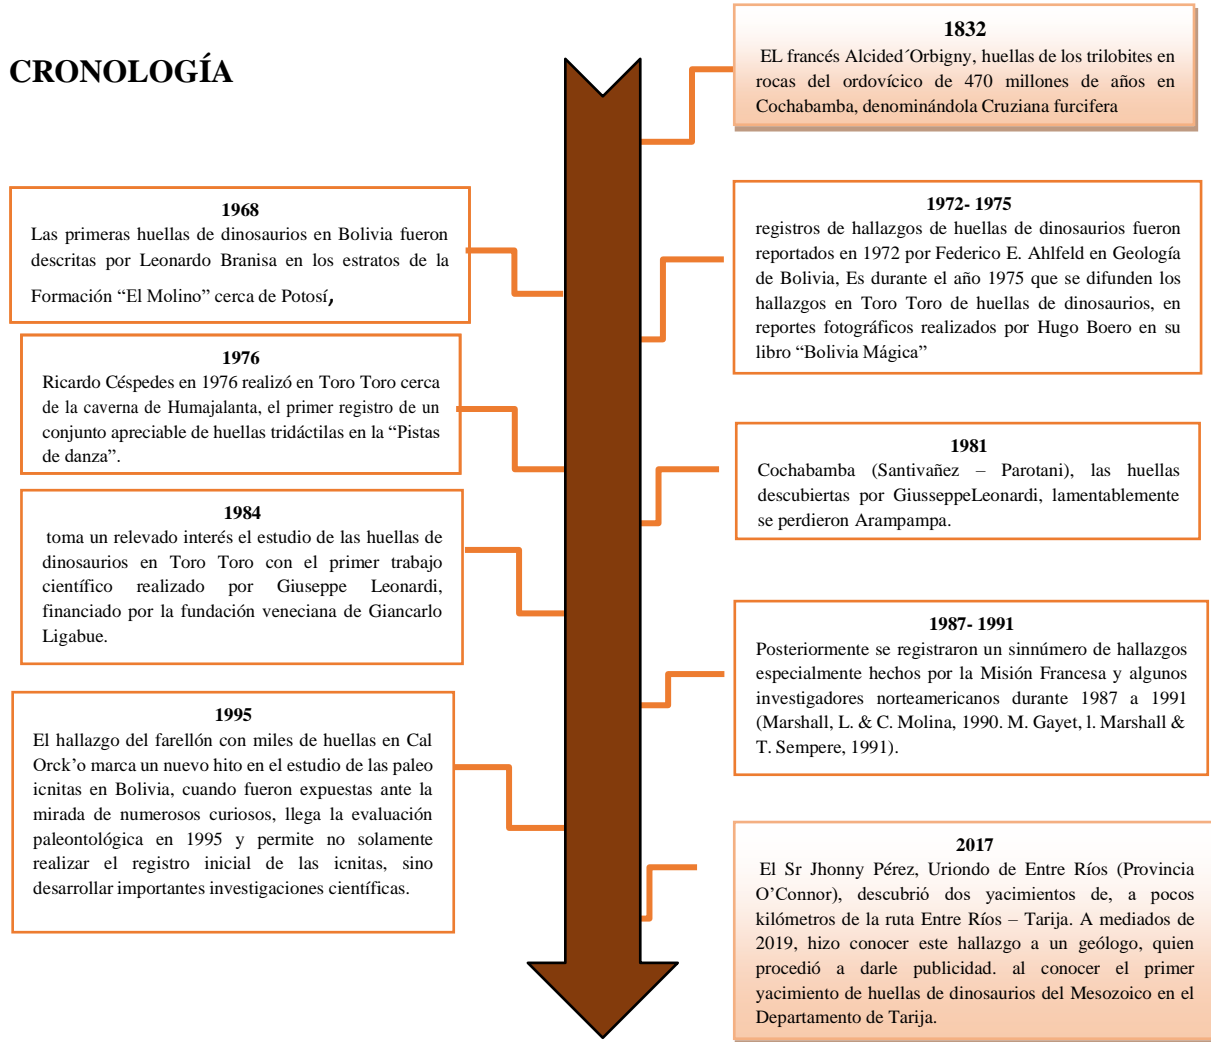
CRONOLOGÍA

1832
EL francés Alcided´Orbigny, huellas de los trilobites en rocas del ordovícico de 470 millones de años en Cochabamba, denominándola Cruziana furcifera

1968
Las primeras huellas de dinosaurios en Bolivia fueron descritas por Leonardo Branisa en los estratos de la Formación "El Molino" cerca de Potosí,

1972- 1975
registros de hallazgos de huellas de dinosaurios fueron reportados en 1972 por Federico E. Ahlfeld en Geología de Bolivia, Es durante el año 1975 que se difunden los hallazgos en Toro Toro de huellas de dinosaurios, en reportes fotográficos realizados por Hugo Boero en su libro "Bolivia Mágica"

1976
Ricardo Céspedes en 1976 realizó en Toro Toro cerca de la caverna de Humajalanta, el primer registro de un conjunto apreciable de huellas tridáctilas en la "Pistas de danza".

1981
Cochabamba (Santivañez – Parotani), las huellas descubiertas por GiusseppeLeonardi, lamentablemente se perdieron Arampampa.

1984
toma un relevado interés el estudio de las huellas de dinosaurios en Toro Toro con el primer trabajo científico realizado por Giuseppe Leonardi, financiado por la fundación veneciana de Giancarlo Ligabue.

1987- 1991
Posteriormente se registraron un sinnúmero de hallazgos especialmente hechos por la Misión Francesa y algunos investigadores norteamericanos durante 1987 a 1991 (Marshall, L. & C. Molina, 1990. M. Gayet, l. Marshall & T. Sempere, 1991).

1995
El hallazgo del farellón con miles de huellas en Cal Orck'o marca un nuevo hito en el estudio de las paleo icnitas en Bolivia, cuando fueron expuestas ante la mirada de numerosos curiosos, llega la evaluación paleontológica en 1995 y permite no solamente realizar el registro inicial de las icnitas, sino desarrollar importantes investigaciones científicas.

2017
El Sr Jhonny Pérez, Uriondo de Entre Ríos (Provincia O'Connor), descubrió dos yacimientos de, a pocos kilómetros de la ruta Entre Ríos – Tarija. A mediados de 2019, hizo conocer este hallazgo a un geólogo, quien procedió a darle publicidad. al conocer el primer yacimiento de huellas de dinosaurios del Mesozoico en el Departamento de Tarija.